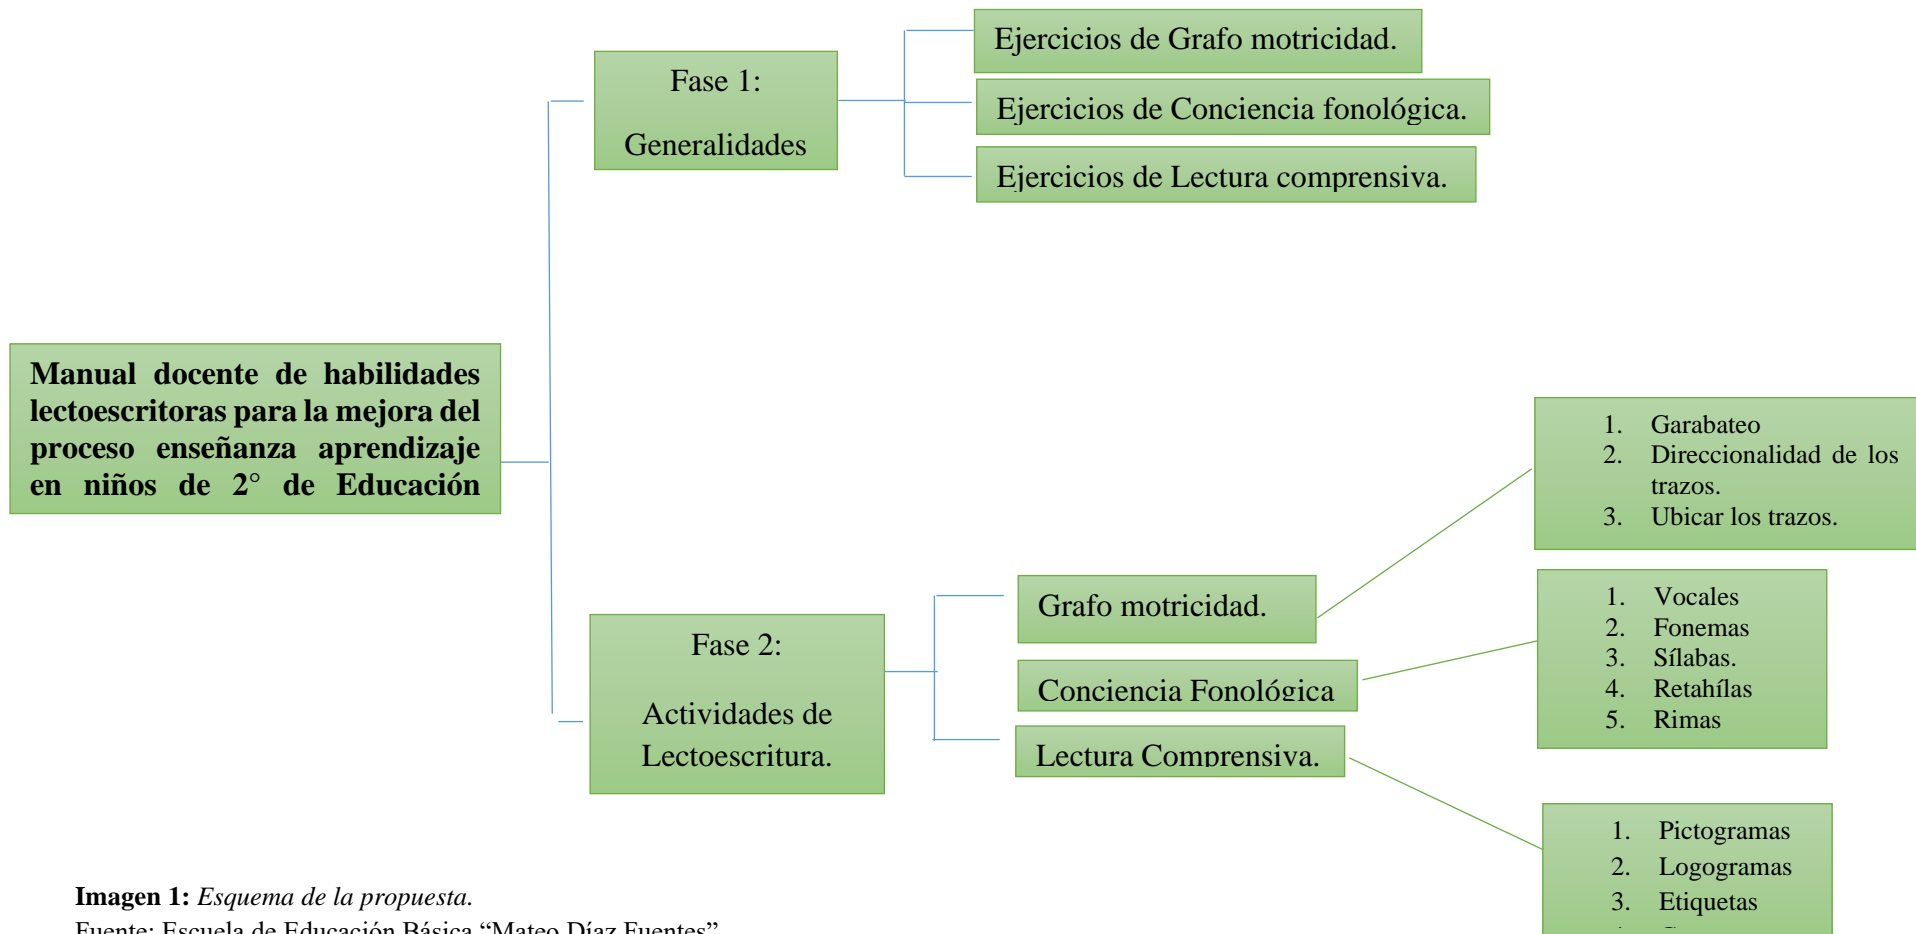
**Manual docente de habilidades lectoescritoras para la mejora del proceso enseñanza aprendizaje en niños de 2° de Educación**

Fase 1:

Generalidades

Ejercicios de Grafo motricidad.

Ejercicios de Conciencia fonológica.

Ejercicios de Lectura comprensiva.

Fase 2:

Actividades de Lectoescritura.

Grafo motricidad.

Conciencia Fonológica

Lectura Comprensiva.

1. Garabateo
2. Direccionalidad de los trazos.
3. Ubicar los trazos.

1. Vocales
2. Fonemas
3. Sílabas.
4. Retahílas
5. Rimas

1. Pictogramas
2. Logogramas
3. Etiquetas
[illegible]

**Imagen 1:** *Esquema de la propuesta.*
Fuente: Escuela de Educación Básica "Mateo Díaz Fuentes"